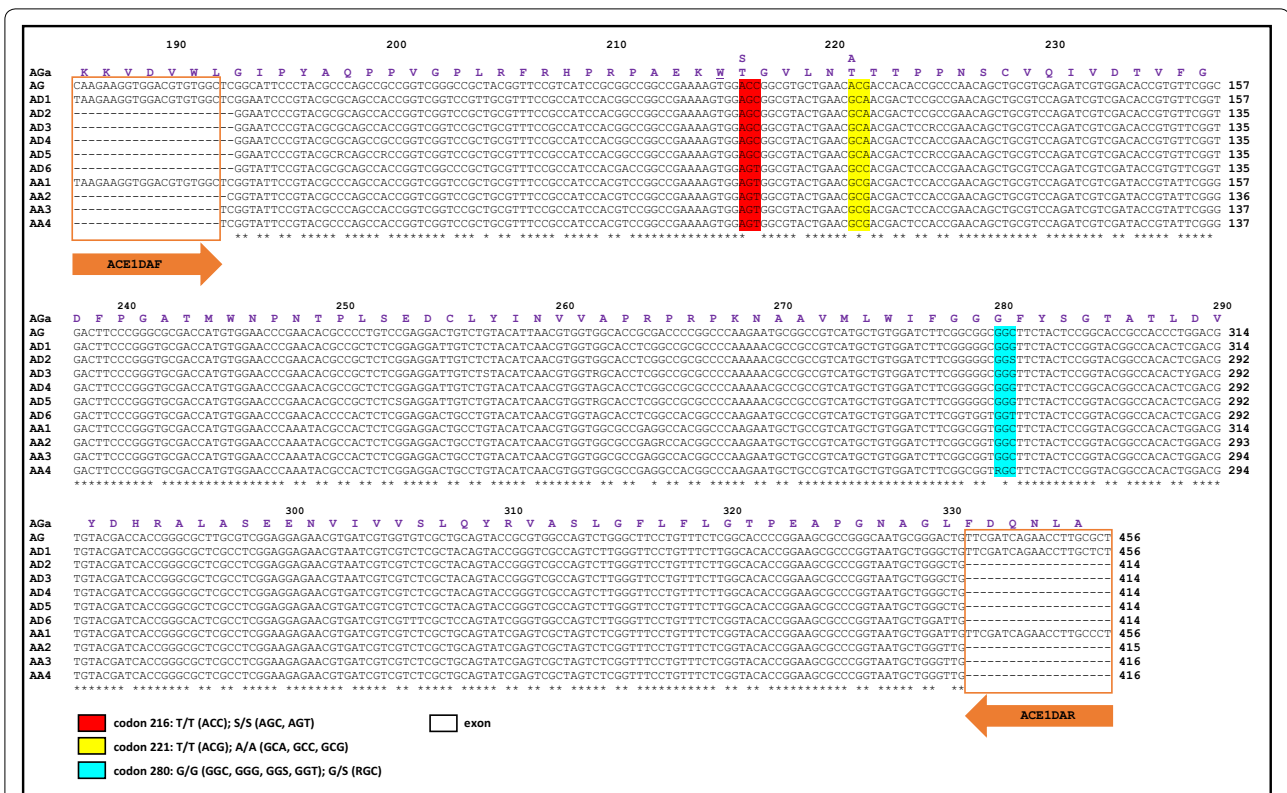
190 200 210 220 230

S A

AGa K K V D V W L G I P Y A Q P P V G P L R F R H P R P A E K W T G V L N T T T P P N S C V Q I V D T V F G

AG CAAGAAGGTGGACGTGTGGCTCGGCATTCCCTACGCCCAGCCGCCGGTCGGCCCGCTACGGTTCCGTCATCCGCGGCCGGCCGAAAAGTGGACCGGCGTGCTGAACACGACCACACCGCCCAACAGCTGCGTGCAGATCGTGGACACCGTGTTCGGC 157
AD1 TAAGAAGGTGGACGTGTGGCTCGGAATCCCGTACGCGCAGCCGCCGGTCGGTCCGTTGCGTTTCCGCCATCCACGGCCGGCCGAAAAGTGGAGCGGCGTACTGAACGCAACGACTCCGCCGAACAGCTGCGTCCAGATCGTCGACACCGTGTTCGGT 157
AD2 --------------------GGAATCCCGTACGCGCAGCCGCCGGTCGGTCCGCTGCGTTTCCGCCATCCACGGCCGGCCGAAAAGTGGAGCGGCGTACTGAACGCAACGACTCCGCCGAACAGCTGCGTCCAGATCGTCGACACCGTGTTCGGT 135
AD3 --------------------GGAATCCCGTACGCGCAGCCGCCGGTCGGTCCGCTGCGTTTCCGCCATCCACGGCCGGCCGAAAAGTGGAGCGGCGTACTGAACGCAACGACTCCRCCGAACAGCTGCGTCCAGATCGTCGACACCGTGTTCGGT 135
AD4 --------------------GGAATCCCGTACGCGCAGCCGCCGGTCGGTCCGCTGCGTTTCCGCCATCCACGGCCGGCCGAAAAGTGGAGCGGCGTACTGAACGCAACGACTCCGCCGAACAGCTGCGTCCAGATCGTCGACACCGTGTTCGGT 135
AD5 --------------------GGAATCCCGTACGCGCRCAGCCGCCGGTCGGTCCGCTGCGTTTCCGCCATCCACGGCCGGCCGAAAAGTGGAGCGGCGTACTGAACGCAACGACTCCRCCGAACAGCTGCGTCCAGATCGTCGACACCGTGTTCGGT 135
AD6 --------------------GGTATTCCGTACGCGCAGCCACCGGTCGGCCCGCTGCGTTTCCGCCATCCACGACCGGCCGAAAAGTGGAGCGGCGTACTGAACGCCACGACTCCACCGAACAGCTGCGTCCAGATCGTCGATACCGTGTTCGGT 135
AA1 TAAGAAGGTGGACGTGTGGCTCGGTATTCCGTACGCCCAGCCACCGGTCGGTCCGCTGCGTTTCCGCCATCCACGTCCGGCCGAAAAGTGGAGTGGCGTACTGAACGCGACGACTCCACCGAACAGCTGCGTCCAGATCGTCGATACCGTATTCGGG 157
AA2 --------------------CGGTATTCCGTACGCCCAGCCACCGGTCGGTCCGCTGCGTTTCCGCCATCCACGTCCGGCCGAAAAGTGGAGTGGCGTACTGAACGCGACGACTCCACCGAACAGCTGCGTCCAGATCGTCGATACCGTATTCGGG 136
AA3 --------------------TCGGTATTCCGTACGCCCAGCCACCGGTCGGTCCGCTGCGTTTCCGCCATCCACGTCCGGCCGAAAAGTGGAGTGGCGTACTGAACGCGACGACTCCACCGAACAGCTGCGTCCAGATCGTCGATACCGTATTCGGG 137
AA4 --------------------TCGGTATTCCGTACGCCCAGCCACCGGTCGGTCCGCTGCGTTTCCGCCATCCACGTCCGGCCGAAAAGTGGAGTGGCGTACTGAACGCGACGACTCCACCGAACAGCTGCGTCCAGATCGTCGATACCGTATTCGGG 137

ACE1DAF

240 250 260 270 280 290

AGa D F P G A T M W N P N T P L S E D C L Y I N V V A P R P R P K N A A V M L W I F G G G F Y S G T A T L D V

AG GACTTCCCGGGCGCGACCATGTGGAACCCGAACACGCCCCTGTCCGAGGACTGTCTGTACATTAACGTGGTGGCACCGCGACCCCGGCCCAAGAATGCGGCCGTCATGCTGTGGATCTTCGGCGGCGGCTTCTACTCCGGCACCGCCACCCTGGACG 314
AD1 GACTTCCCGGGTGCGACCATGTGGAACCCGAACACGCCGCTCTCGGAGGATTGTCTCTACATCAACGTGGTGGCACCTCGGCCGCGCCCAAAAACGCCGCCGTCATGCTGTGGATCTTCGGGGGCGGGTTCTACTCCGGTACGGCCACACTCGACG 314
AD2 GACTTCCCGGGTGCGACCATGTGGAACCCGAACACGCCGCTCTCGGAGGATTGTCTCTACATCAACGTGGTGGCACCTCGGCCGCGCCCAAAAACGCCGCCGTCATGCTGTGGATCTTCGGGGGCGGGTTCTACTCCGGTACGGCCACACTCGACG 292
AD3 GACTTCCCGGGTGCGACCATGTGGAACCCGAACACGCCGCTCTCGGAGGATTGTCTSTACATCAACGTGGTRGCACCTCGGCCGCGCCCAAAAACGCCGCCGTCATGCTGTGGATCTTCGGGGGCGGGTTCTACTCCGGTACGGCCACACTYGACG 292
AD4 GACTTCCCGGGTGCGACCATGTGGAACCCGAACACGCCGCTCTCGGAGGATTGTCTGTACATCAACGTGGTAGCACCTCGGCCGCGCCCAAAAACGCCGCCGTCATGCTGTGGATCTTCGGGGGCGGGTTCTACTCCGGCACGGCCACACTCGACG 292
AD5 GACTTCCCGGGTGCGACCATGTGGAACCCGAACACGCCGCTCTCGGAGGATTGTCTSTACATCAACGTGGTRGCACCTCGGCCGCGCCCAAAAACGCCGCCGTCATGCTGTGGATCTTCGGGGGCGGGTTCTACTCCGGTACGGCCACACTCGACG 292
AD6 GACTTCCCGGGTGCGACCATGTGGAACCCGAACACGCCACTCTCGGAGGACTGCCTGTACATCAACGTGGTAGCACCTCGGCCACGGCCCAAGAATGCCGCCGTCATGCTGTGGATCTTCGGTGGTGGTTTCTACTCCGGTACGGCCACACTCGACG 292
AA1 GACTTCCCGGGTGCGACCATGTGGAACCCAAATACGCCACTCTCGGAGGACTGCCTGTACATCAACGTGGTGGCGCCGAGGCCACGGCCCAAGAATGCTGCCGTCATGCTGTGGATCTTCGGCGGTGGCTTCTACTCCGGTACGGCCACACTGGACG 314
AA2 GACTTCCCGGGTGCGACCATGTGGAACCCAAATACGCCACTCTCGGAGGACTGCCTGTACATCAACGTGGTGGCGCCGAGGRCCACGGCCCAAGAATGCTGCCGTCATGCTGTGGATCTTCGGCGGTGGCTTCTACTCCGGTACGGCCACACTGGACG 293
AA3 GACTTCCCGGGTGCGACCATGTGGAACCCAAATACGCCACTCTCGGAGGACTGCCTGTACATCAACGTGGTGGCGCCGAGGCCACGGCCCAAGAATGCTGCCGTCATGCTGTGGATCTTCGGCGGTGGCTTCTACTCCGGTACGGCCACACTGGACG 294
AA4 GACTTCCCGGGTGCGACCATGTGGAACCCAAATACGCCACTCTCGGAGGACTGCCTGTACATCAACGTGGTGGCGCCGAGGCCACGGCCCAAGAATGCTGCCGTCATGCTGTGGATCTTCGGCGGTRGCTTCTACTCCGGTACGGCCACACTGGACG 294

300 310 320 330

AGa Y D H R A L A S E E N V I V V S L Q Y R V A S L G F L F L G T P E A P G N A G L F D Q N L A

AG TGTACGACCACCGGGCGCTGGCGTCGGAGGAGAACGTGATCGTGGTGTCGCTGCAGTACCGCGTGGCCAGTCTGGGCTTCCTGTTTCTCGGCACCCCGGAAGCGCCGGGCAATGCGGGACTGTTCGATCAGAACCTTGCGCT 456
AD1 TGTACGATCACCGGGCGCTCGCCTCGGAGGAGAACGTAATCGTCGTCTCGCTACAGTACCGGGTCGCCAGTCTTGGGTTCCTGTTTCTTGGCACACCGGAAGCGCCCGGTAATGCTGGGCTGTTCGATCAGAACCTTGCTCT 456
AD2 TGTACGATCACCGGGCGCTCGCCTCGGAGGAGAACGTAATCGTCGTCTCGCTACAGTACCGGGTCGCCAGTCTTGGGTTCCTGTTTCTTGGCACACCGGAAGCGCCCGGTAATGCTGGGCTG------------------- 414
AD3 TGTACGATCACCGGGCGCTCGCCTCGGAGGAGAACGTAATCGTCGTCTCGCTACAGTACCGGGTCGCCAGTCTTGGGTTCCTGTTTCTTGGCACACCGGAAGCGCCCGGTAATGCTGGGCTG------------------- 414
AD4 TGTACGATCACCGGGCGCTCGCCTCGGAGGAGAACGTGATCGTCGTCTCGCTACAGTACCGGGTCGCCAGTCTTGGGTTCCTGTTTCTTGGCACACCGGAAGCGCCCGGTAATGCTGGGCTG------------------- 414
AD5 TGTACGATCACCGGGCGCTCGCCTCGGAGGAGAACGTAATCGTCGTCTCGCTACAGTACCGGGTCGCCAGTCTTGGGTTCCTGTTTCTTGGCACACCGGAAGCGCCCGGTAATGCTGGGCTG------------------- 414
AD6 TGTACGATCACCGGGCACTCGCCTCGGAGGAGAACGTGATCGTCGTCTCGCTCCAGTATCGGGTGGCCAGTCTGGGTTTCCTGTTTCTCGGTACACCGGAAGCGCCCGGTAATGCTGGATTG------------------- 414
AA1 TGTACGATCACCGGGCGCTCGCCTCGGAAGAGAACGTGATCGTCGTCTCGCTGCAGTATCGAGTCGCTAGTCTCGGTTTCCTGTTTCTCGGTACACCGGAAGCGCCCGGTAATGCTGGATTGTTCGATCAGAACCTTGCCCT 456
AA2 TGTACGATCACCGGGCGCTCGCCTCGGAAGAGAACGTGATCGTCGTCTCGCTGCAGTATCGAGTCGCTAGTCTCGGTTTCCTGTTTCTCGGTACACCGGAAGCGCCCGGTAATGCTGGGTTG------------------- 415
AA3 TGTACGATCACCGGGCGCTCGCCTCGGAAGAGAACGTGATCGTCGTCTCGCTGCAGTATCGAGTCGCTAGTCTCGGTTTCCTGTTTCTCGGTACACCGGAAGCGCCCGGTAATGCTGGGTTG------------------- 416
AA4 TGTACGATCACCGGGCGCTCGCCTCGGAAGAGAACGTGATCGTCGTCTCGCTGCAGTATCGAGTCGCTAGTCTCGGTTTCCTGTTTCTCGGTACACCGGAAGCGCCCGGTAATGCTGGGTTG------------------- 416

ACE1DAR

codon 216: T/T (ACC); S/S (AGC, AGT)
codon 221: T/T (ACG); A/A (GCA, GCC, GCG)
codon 280: G/G (GGC, GGG, GGS, GGT); G/S (RGC)
exon